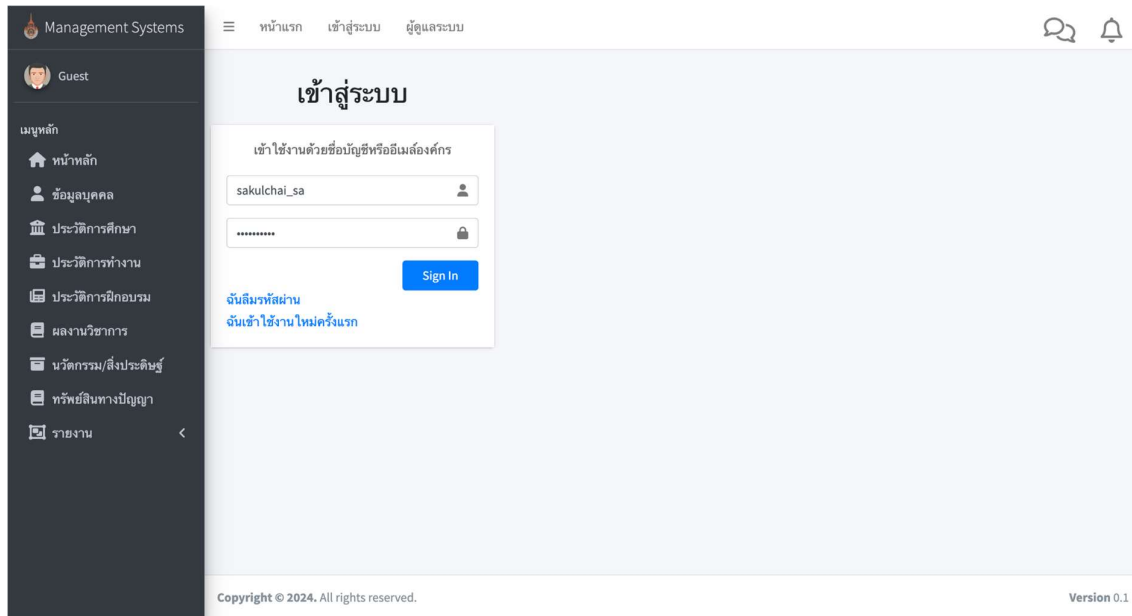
Management Systems

≡ หน้าแรก เข้าสู่ระบบ ผู้ดูแลระบบ

Guest

เมนูหลัก

หน้าหลัก

ข้อมูลบุคคล

ประวัติการศึกษา

ประวัติการทำงาน

ประวัติการฝึกอบรม

ผลงานวิชาการ

นวัตกรรม/สิ่งประดิษฐ์

ทรัพย์สินทางปัญญา

รายงาน <

เข้าสู่ระบบ

เข้าใช้งานด้วยชื่อบัญชีหรืออีเมล์องค์กร

sakulchai_sa

••••••••••

Sign In

ฉันลืมรหัสผ่าน

ฉันเข้าใช้งานใหม่ครั้งแรก

Copyright © 2024. All rights reserved.

Version 0.1